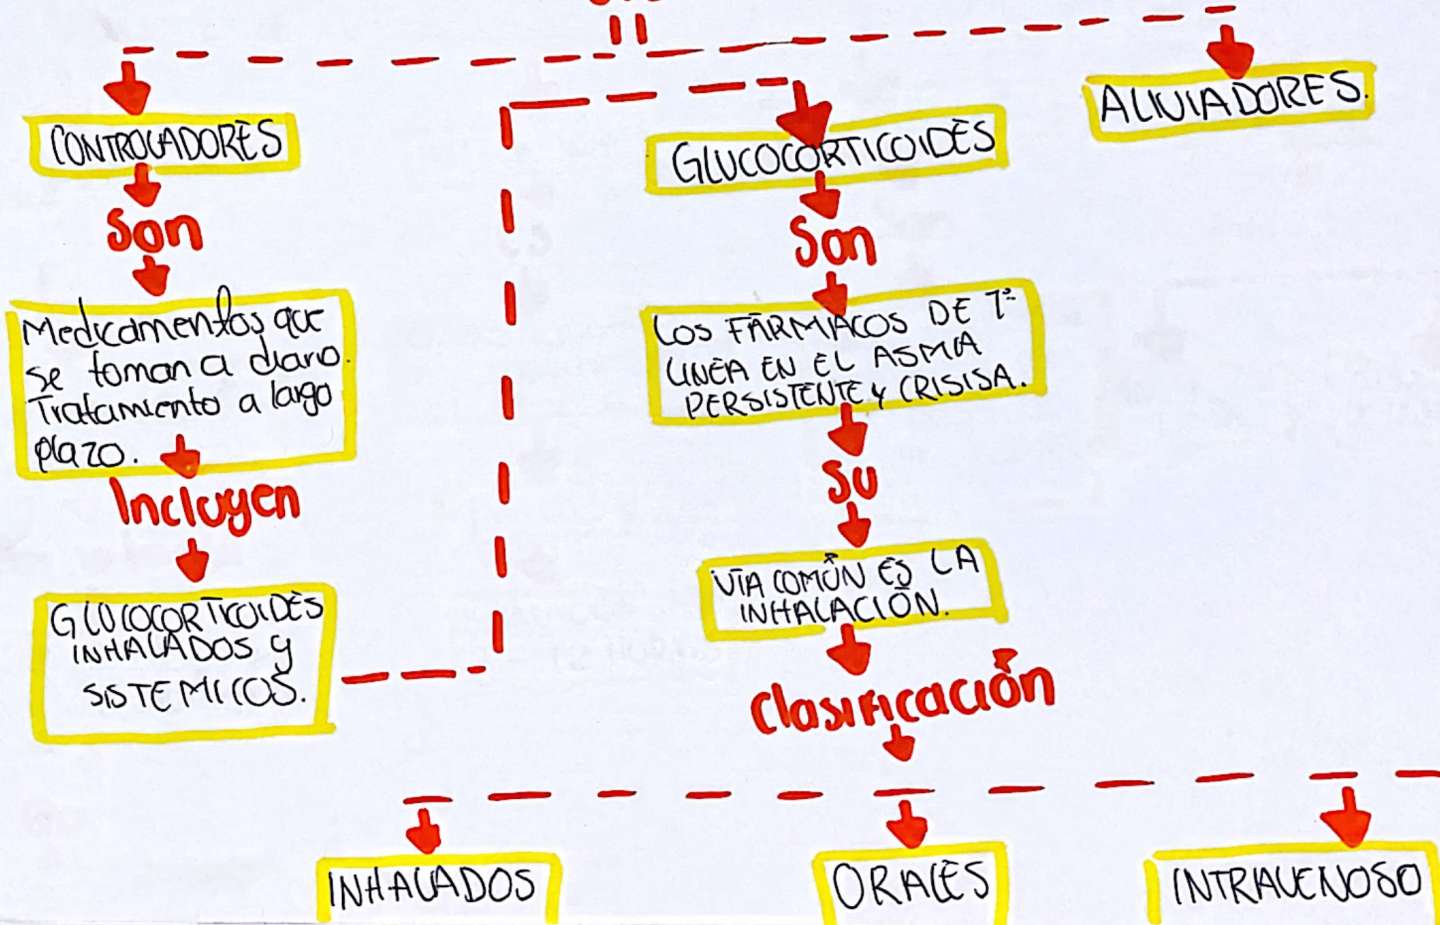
CONTROLADORES

Son

Medicamentos que se toman a diario. Tratamiento a largo plazo.

Incluyen

GLUCOCORTICOIDES INHALADOS y SISTEMICOS.

GLUCOCORTICOIDES

Son

LOS FÁRMACOS DE 1° LINEA EN EL ASMA PERSISTENTE y CRISISA.

Su

VIA COMÚN ES LA INHALACIÓN.

Clasificación

ALIVIADORES.

INHALADOS

ORALES

INTRAVENOSO